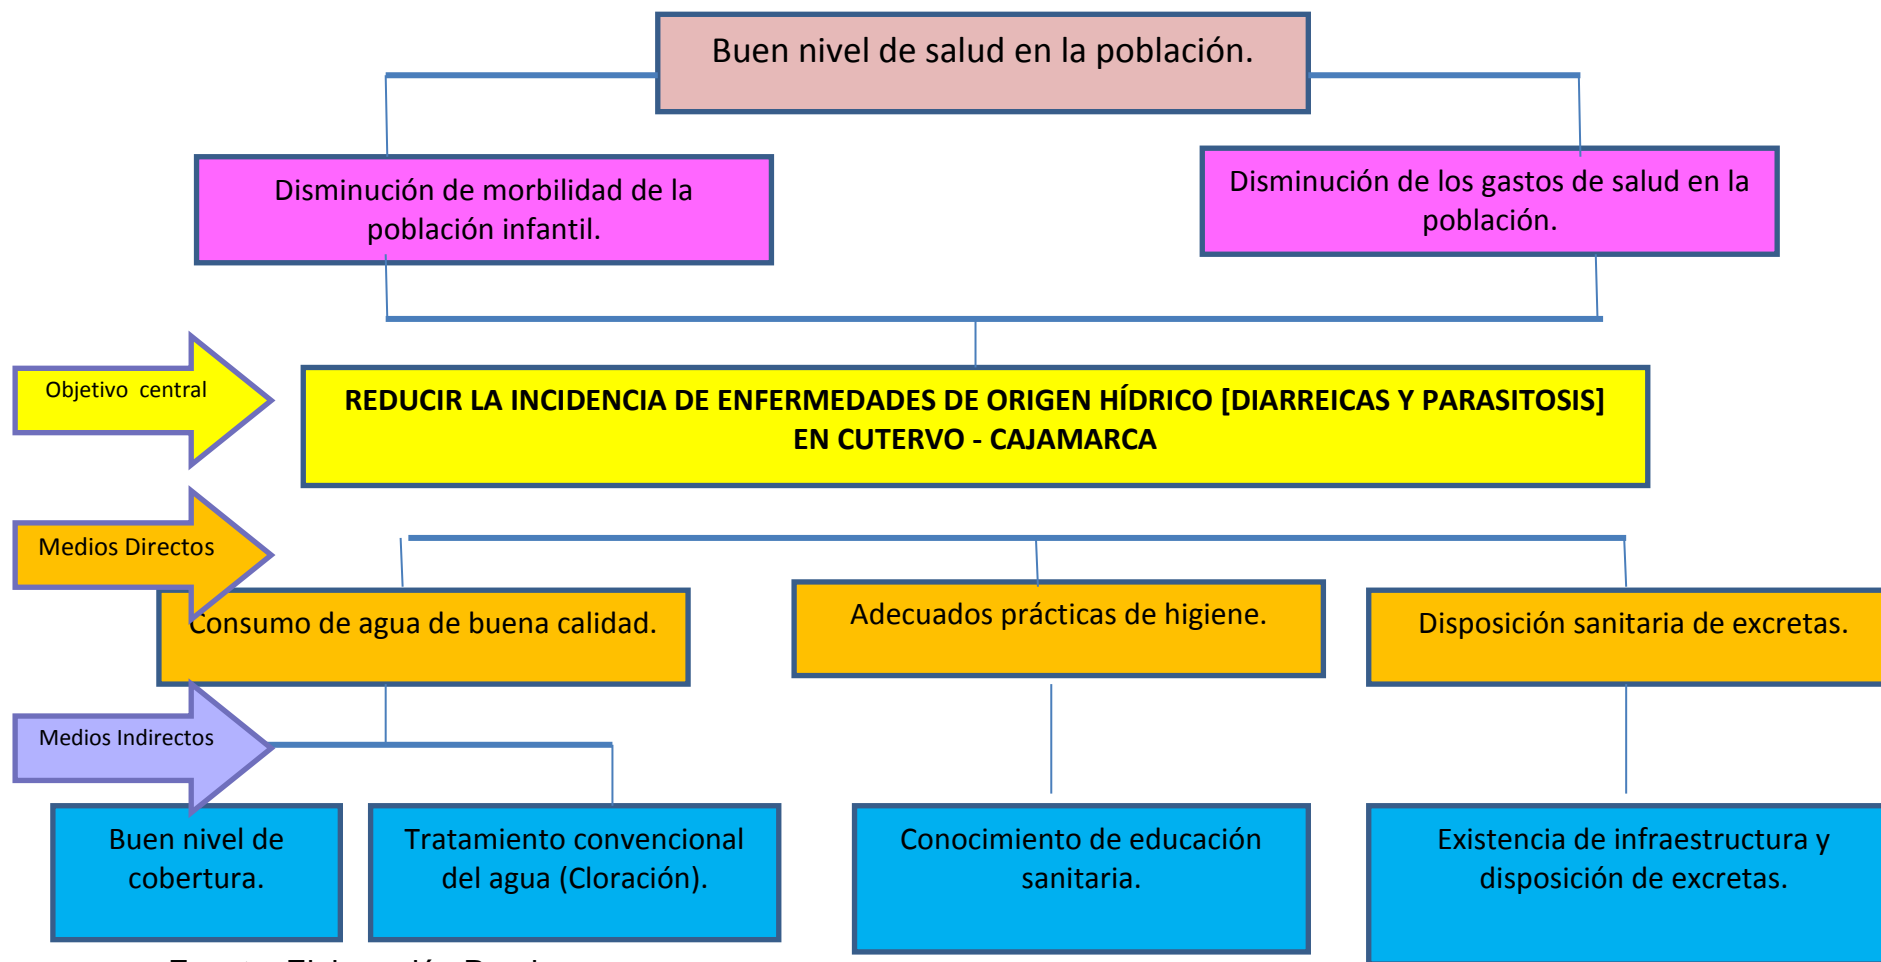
Buen nivel de salud en la población.

Disminución de morbilidad de la población infantil.

Disminución de los gastos de salud en la población.

Objetivo central

REDUCIR LA INCIDENCIA DE ENFERMEDADES DE ORIGEN HÍDRICO [DIARREICAS Y PARASITOSIS] EN CUTERVO - CAJAMARCA

Medios Directos

Consumo de agua de buena calidad.

Adecuados prácticas de higiene.

Disposición sanitaria de excretas.

Medios Indirectos

Buen nivel de cobertura.

Tratamiento convencional del agua (Cloración).

Conocimiento de educación sanitaria.

Existencia de infraestructura y disposición de excretas.

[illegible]